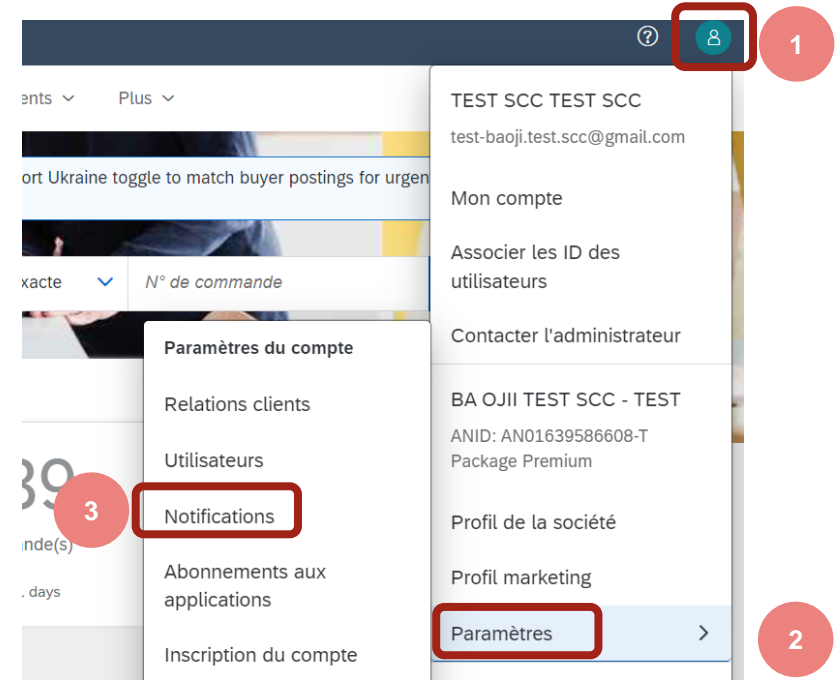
?

1

ents

Plus

ort Ukraine toggle to match buyer postings for urgen

xacte

N° de commande

39

nde(s)

. days

Paramètres du compte

Relations clients

Utilisateurs

3

Notifications

Abonnements aux applications

Inscription du compte

TEST SCC TEST SCC

test-baoji.test.scc@gmail.com

Mon compte

Associer les ID des utilisateurs

Contacter l'administrateur

BA OJII TEST SCC - TEST

ANID: AN01639586608-T

Package Premium

Profil de la société

Profil marketing

Paramètres

2